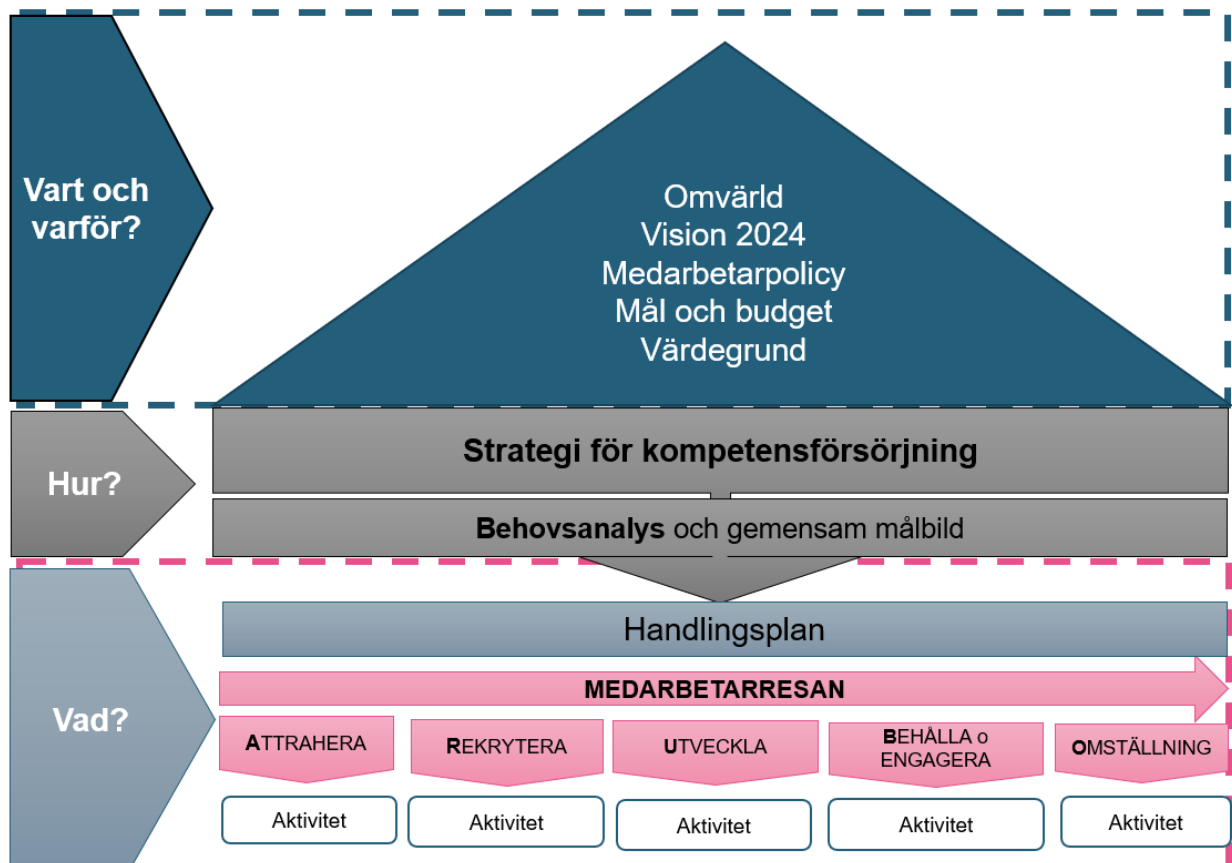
Vart och varför?

Omvärld
Vision 2024
Medarbetarpolicy
Mål och budget
Värdegrund

Hur?

Strategi för kompetensförsörjning

Behovsanalys och gemensam målbild

Vad?

Handlingsplan

MEDARBETARRESAN

ATTRAHERA

REKRYTERA

UTVECKLA

BEHÅLLA o ENGAGERA

OMSTÄLLNING

Aktivitet

Aktivitet

Aktivitet

Aktivitet

Aktivitet